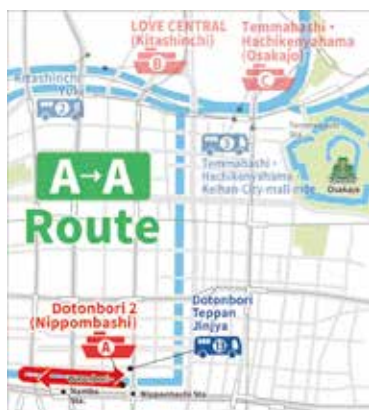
LOVE CENTRAL (Kitashinchi)

B

Temmabashi · Hachikenyahama (Osakajo)

C

Kitashinchi Yuki

Temmabashi

Temmabashi · Hachikenyahama Keihan City mall side

Osakajo

A→A

Route

Dotonbori 2 (Nippombashi)

A

Dotonbori Teppan Jinjya

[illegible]

Namba Sta.

Nipponbashi Sta.